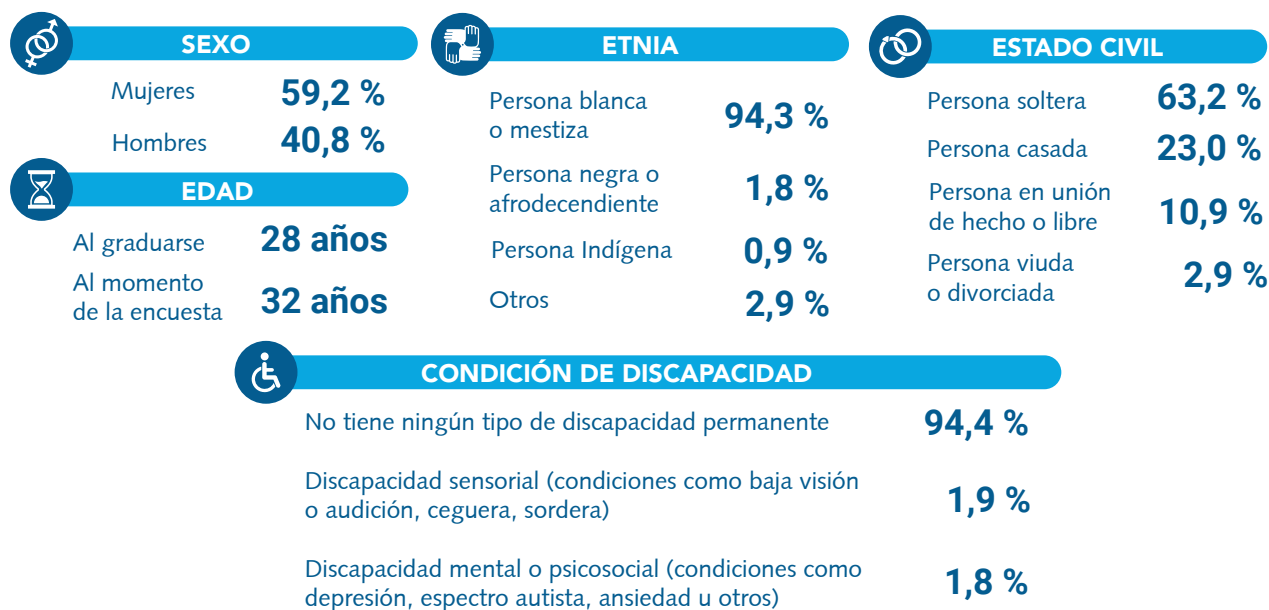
SEXO

Mujeres 59,2 %

Hombres 40,8 %

EDAD

Al graduarse 28 años

Al momento de la encuesta 32 años

ETNIA

Persona blanca o mestiza 94,3 %

Persona negra o afrodecendiente 1,8 %

Persona Indígena 0,9 %

Otros 2,9 %

ESTADO CIVIL

Persona soltera 63,2 %

Persona casada 23,0 %

Persona en unión de hecho o libre 10,9 %

Persona viuda o divorciada 2,9 %

CONDICIÓN DE DISCAPACIDAD

No tiene ningún tipo de discapacidad permanente 94,4 %

Discapacidad sensorial (condiciones como baja visión o audición, ceguera, sordera) 1,9 %

Discapacidad mental o psicosocial (condiciones como depresión, espectro autista, ansiedad u otros) 1,8 %